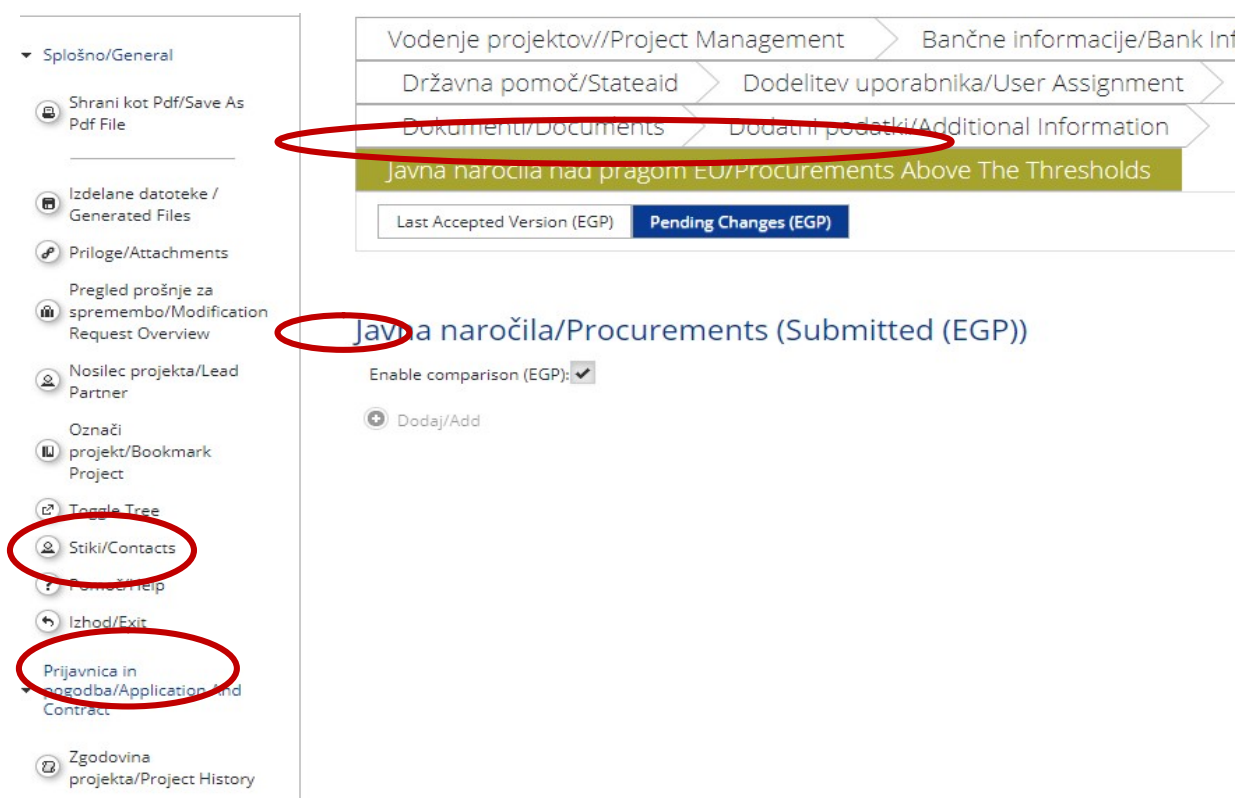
Splošno/General

Shrani kot Pdf/Save As Pdf File

Izdelane datoteke / Generated Files

Priloge/Attachments

Pregled prošnje za spremembo/Modification Request Overview

Nosilec projekta/Lead Partner

Označi projekt/Bookmark Project

Toggle Tree

Stiki/Contacts

Pomoč/Help

Izhod/Exit

Prijavnica in pogodba/Application And Contract

Zgodovina projekta/Project History

Vodenje projektov//Project Management | Bančne informacije/Bank Inf

Državna pomoč/Stateaid | Dodelitev uporabnika/User Assignment

Dokumenti/Documents | Dodatni podatki/Additional Information

Javna naročila nad pragom EU/Procurements Above The Thresholds

Last Accepted Version (EGP) | Pending Changes (EGP)

Javna naročila/Procurements (Submitted (EGP))

Enable comparison (EGP):

Dodaj/Add